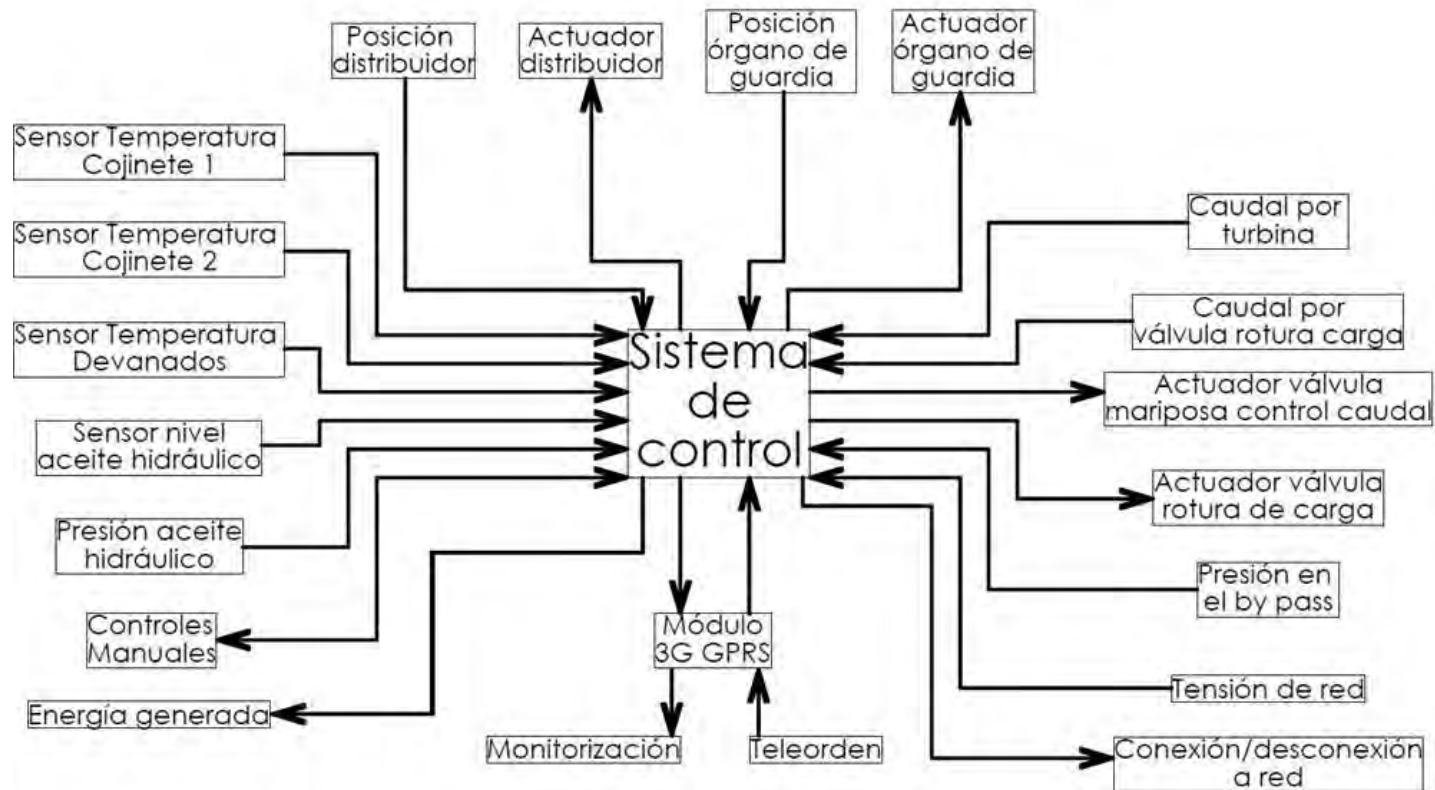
Posición distribuidor

Actuador distribuidor

Posición órgano de guardia

Actuador órgano de guardia

Sensor Temperatura Cojinete 1

Sensor Temperatura Cojinete 2

Sensor Temperatura Devanados

Sensor nivel aceite hidráulico

Presión aceite hidráulico

Controles Manuales

Energía generada

Caudal por turbina

Caudal por válvula rotura carga

Actuador válvula mariposa control caudal

Actuador válvula rotura de carga

Presión en el by pass

Tensión de red

Conexión/desconexión a red

Sistema de control

Módulo 3G GPRS

Monitorización

Teleorden